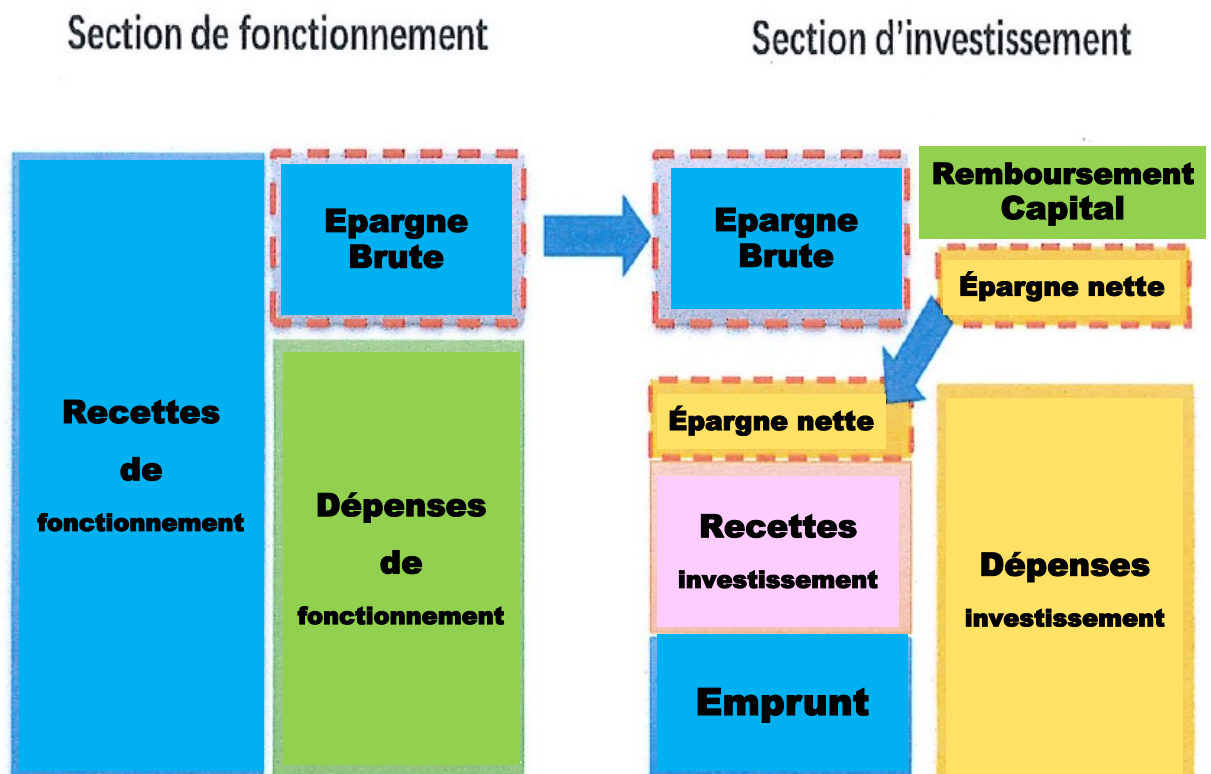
Section de fonctionnement

Section d'investissement

Recettes de fonctionnement

Epargne Brute

Dépenses de fonctionnement

Epargne Brute

Remboursement Capital

Épargne nette

Épargne nette

Recettes investissement

Emprunt

Dépenses investissement